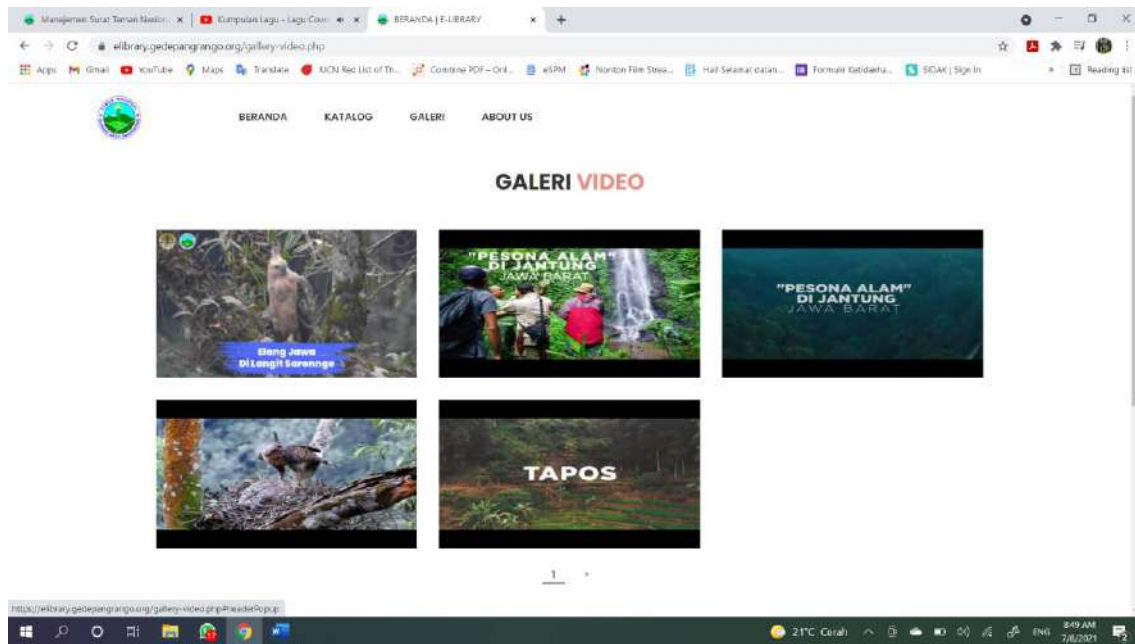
Manajemen Surat Taman Nasion... × | Kumpulan Lagu - Lagu Cove... × | BERANDA | E-LIBRARY × +

elibrary.gedepangrango.org/gallery-video.php

Apps Gmail YouTube Maps Translate IUCN Red List of Th... Combine PDF – Onl... eSPM Norton Film Strea... Hail Selamat datan... Formulir Ketidakha... SIDAK | Sign In Reading list

BERANDA KATALOG GALERI ABOUT US

GALERI VIDEO

Elang Jawa Di Langit Sarongge

"PESONA ALAM" DI JANTUNG JAWA BARAT

"PESONA ALAM" DI JANTUNG JAWA BARAT

TAPOS

1 ›

https://elibrary.gedepangrango.org/gallery-video.php#readerPopup

21°C Cerah ENG 8:49 AM 7/8/2021